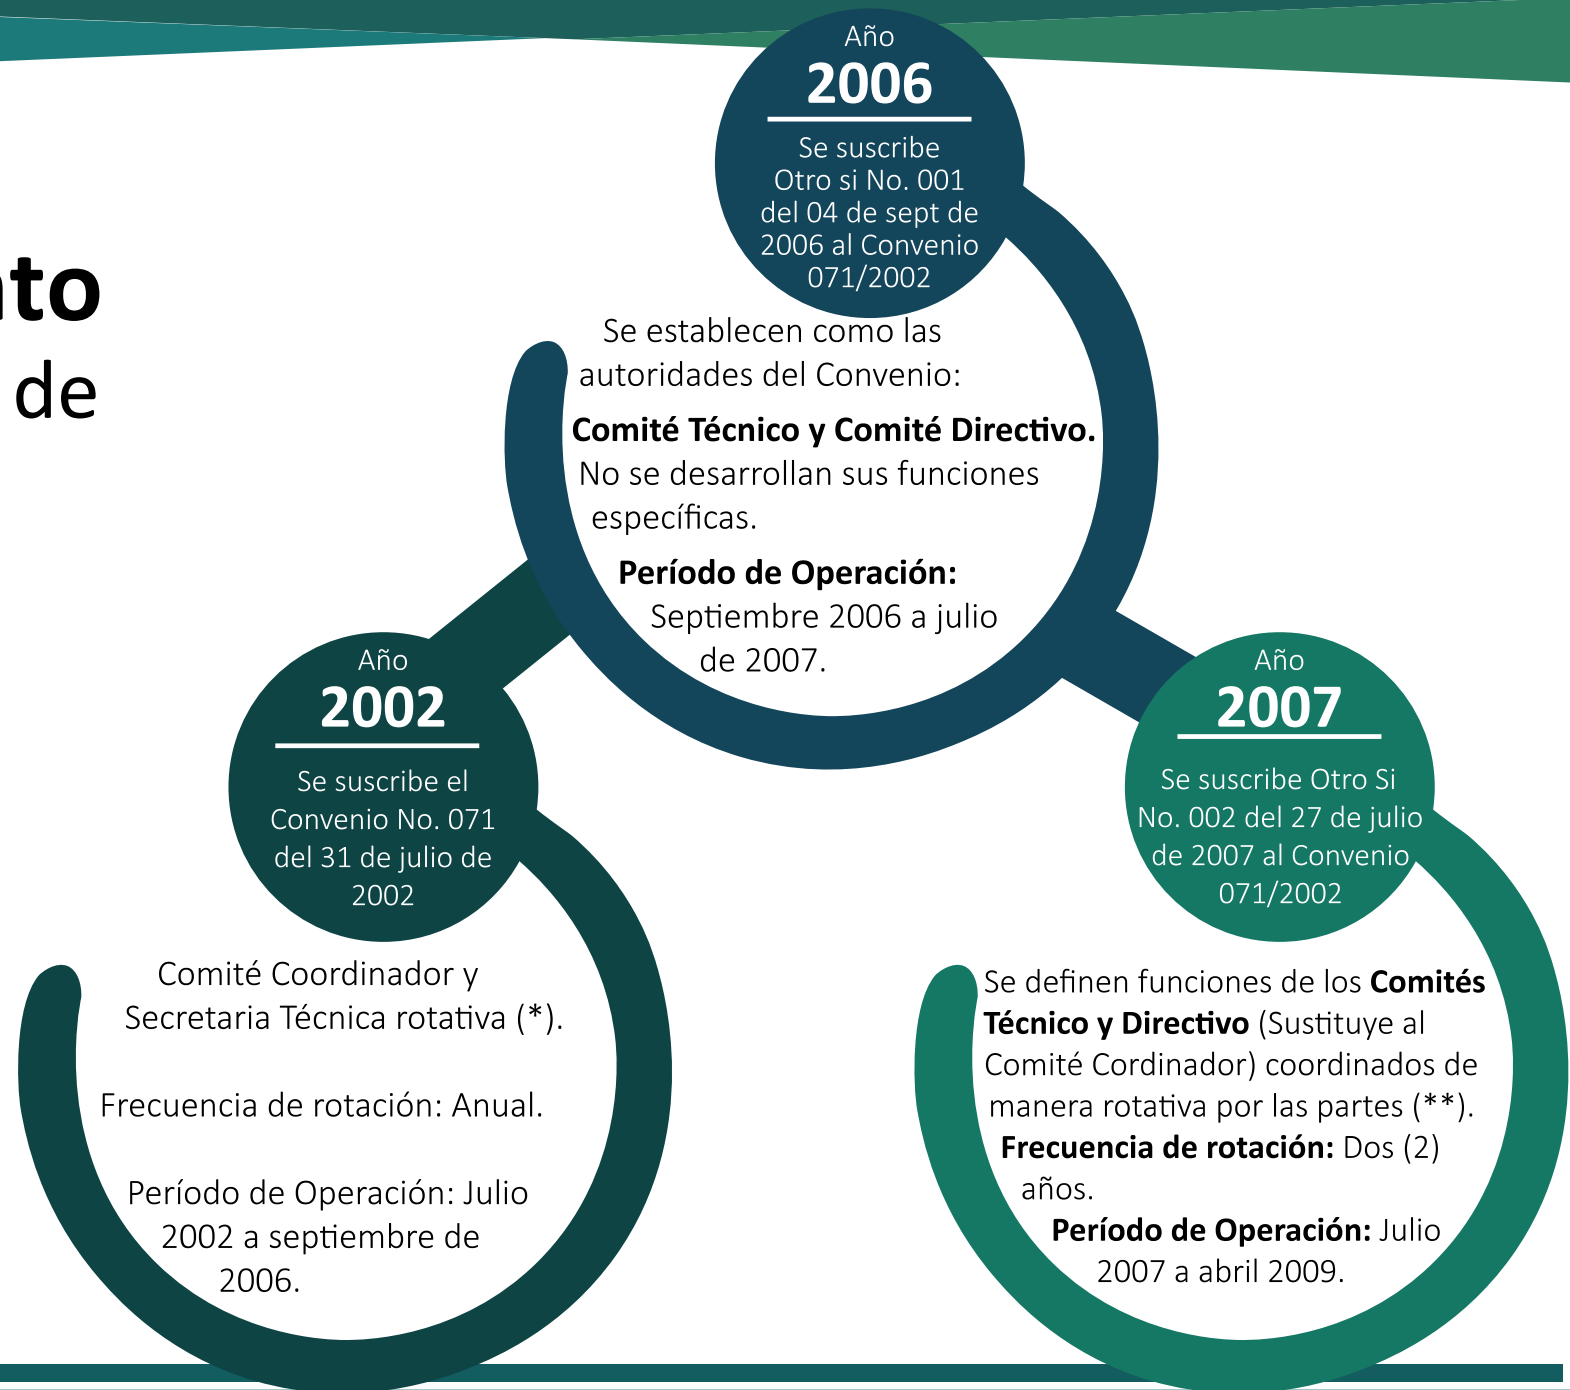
nto
de

Año
2006
Se suscribe Otro si No. 001 del 04 de sept de 2006 al Convenio 071/2002

Se establecen como las autoridades del Convenio:
**Comité Técnico y Comité Directivo.** No se desarrollan sus funciones específicas.
**Período de Operación:** Septiembre 2006 a julio de 2007.

Año
2002
Se suscribe el Convenio No. 071 del 31 de julio de 2002

Comité Coordinador y Secretaria Técnica rotativa (*).

Frecuencia de rotación: Anual.

Período de Operación: Julio 2002 a septiembre de 2006.

Año
2007
Se suscribe Otro Si No. 002 del 27 de julio de 2007 al Convenio 071/2002

Se definen funciones de los **Comités Técnico y Directivo** (Sustituye al Comité Cordinador) coordinados de manera rotativa por las partes (**).
**Frecuencia de rotación:** Dos (2) años.
**Período de Operación:** Julio 2007 a abril 2009.